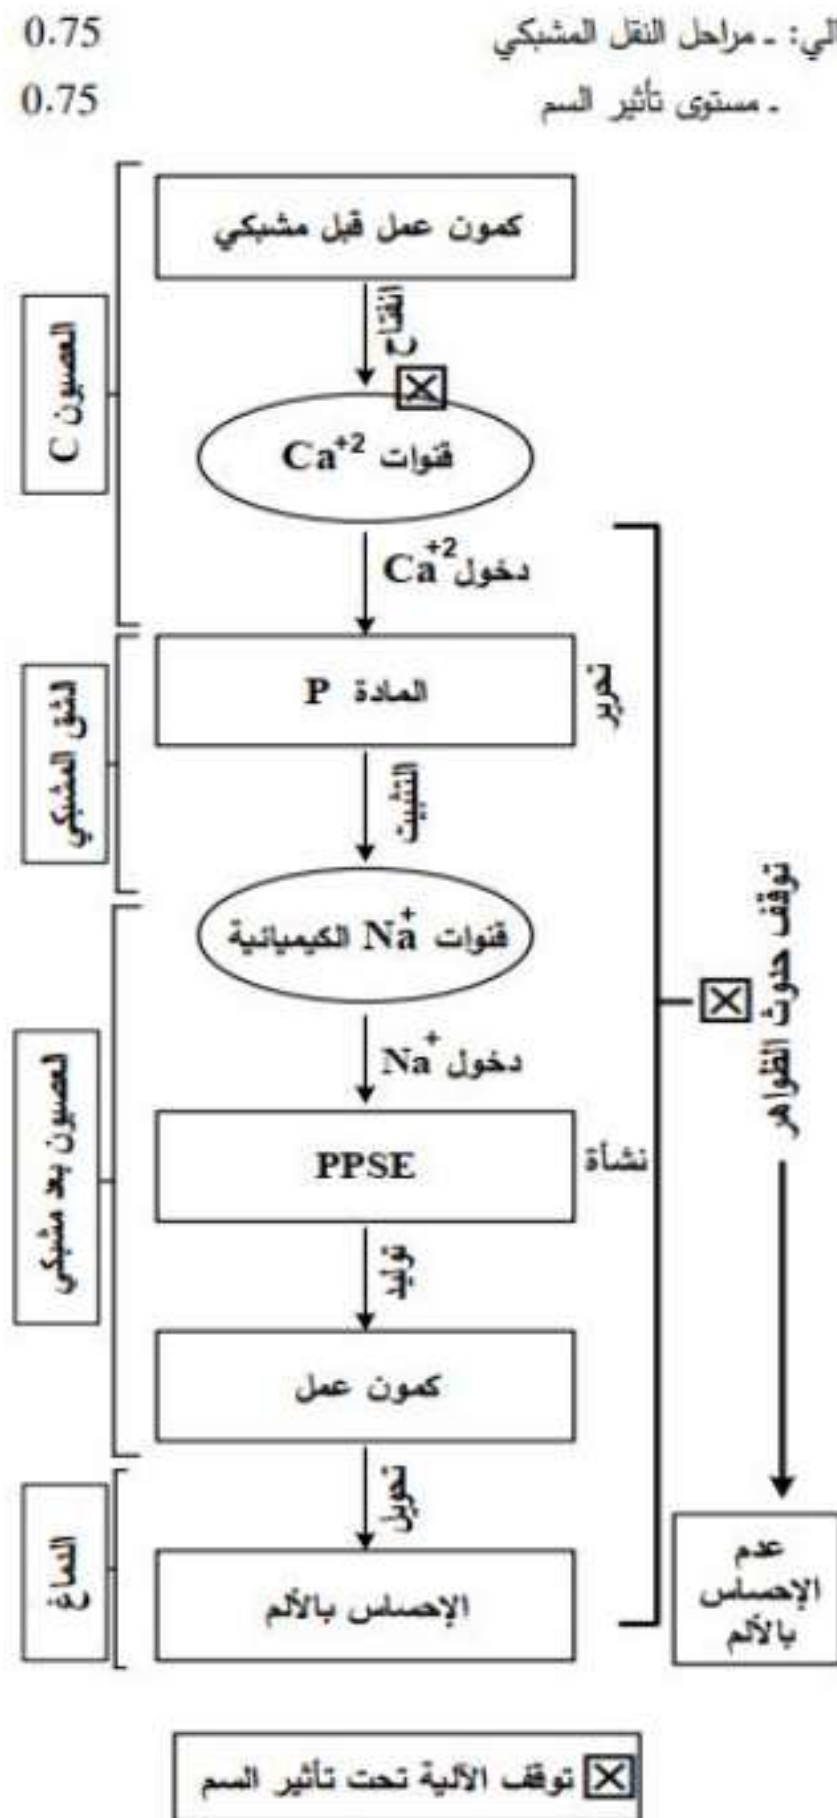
0.75 الي: ـ مراحل النقل المشبكي
0.75 ـ مستوى تأثير السم

العصبون C

كمون عمل قبل مشبكي

انفتاح

قنوات $Ca^{+2}$

دخول $Ca^{+2}$

النقل المشبكي

تحرير

المادة P

التثبيت

قنوات $Na^{+}$ الكيميائية

العصبون بعد مشبكي

دخول $Na^{+}$

نشأة

PPSE

توليد

كمون عمل

الدماغ

تحويل

الإحساس بالألم

توقف حدوث الظواهر

عدم الإحساس بالألم

☒ توقف الآلية تحت تأثير السم